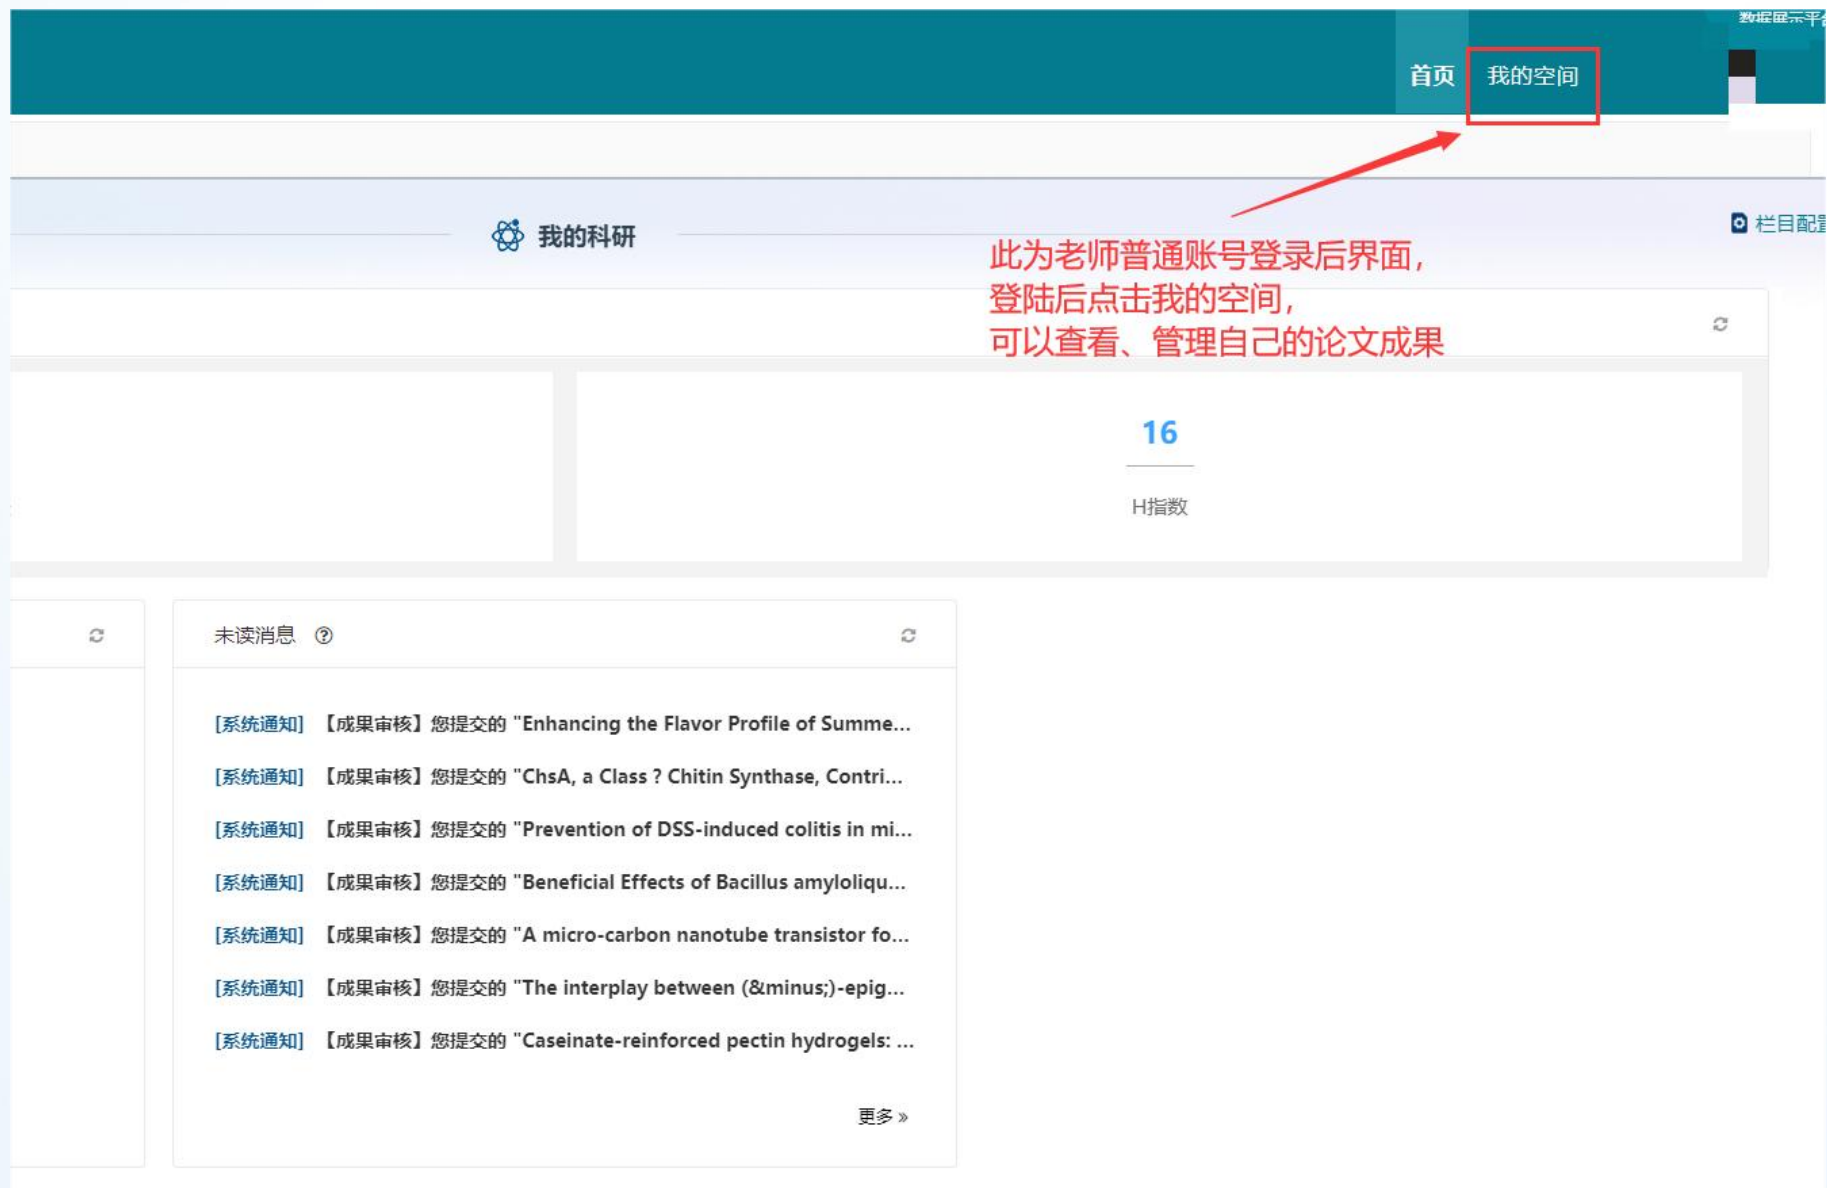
数据展示平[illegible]

首页 我的空间

我的科研

栏目配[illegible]

此为老师普通账号登录后界面，
登陆后点击我的空间，
可以查看、管理自己的论文成果

16

H指数

未读消息 ?

[系统通知] 【成果审核】您提交的 "Enhancing the Flavor Profile of Summe...

[系统通知] 【成果审核】您提交的 "ChsA, a Class ? Chitin Synthase, Contri...

[系统通知] 【成果审核】您提交的 "Prevention of DSS-induced colitis in mi...

[系统通知] 【成果审核】您提交的 "Beneficial Effects of Bacillus amyloliqu...

[系统通知] 【成果审核】您提交的 "A micro-carbon nanotube transistor fo...

[系统通知] 【成果审核】您提交的 "The interplay between (&minus;)-epig...

[系统通知] 【成果审核】您提交的 "Caseinate-reinforced pectin hydrogels: ...

更多 »